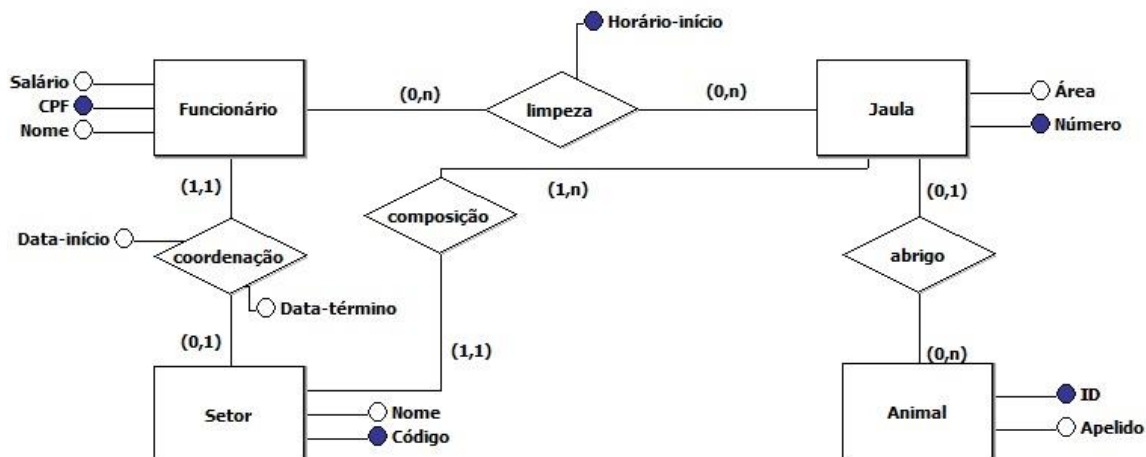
Horário-início

Salário
CPF
Nome

Funcionário

(0,n)

limpeza

(0,n)

Jaula

Área
Número

(1,1)

(1,n)

(0,1)

composição

Data-início

coordenação

abrigo

Data-término

(0,1)

(1,1)

(0,n)

Setor

Nome
Código

Animal

ID
Apelido